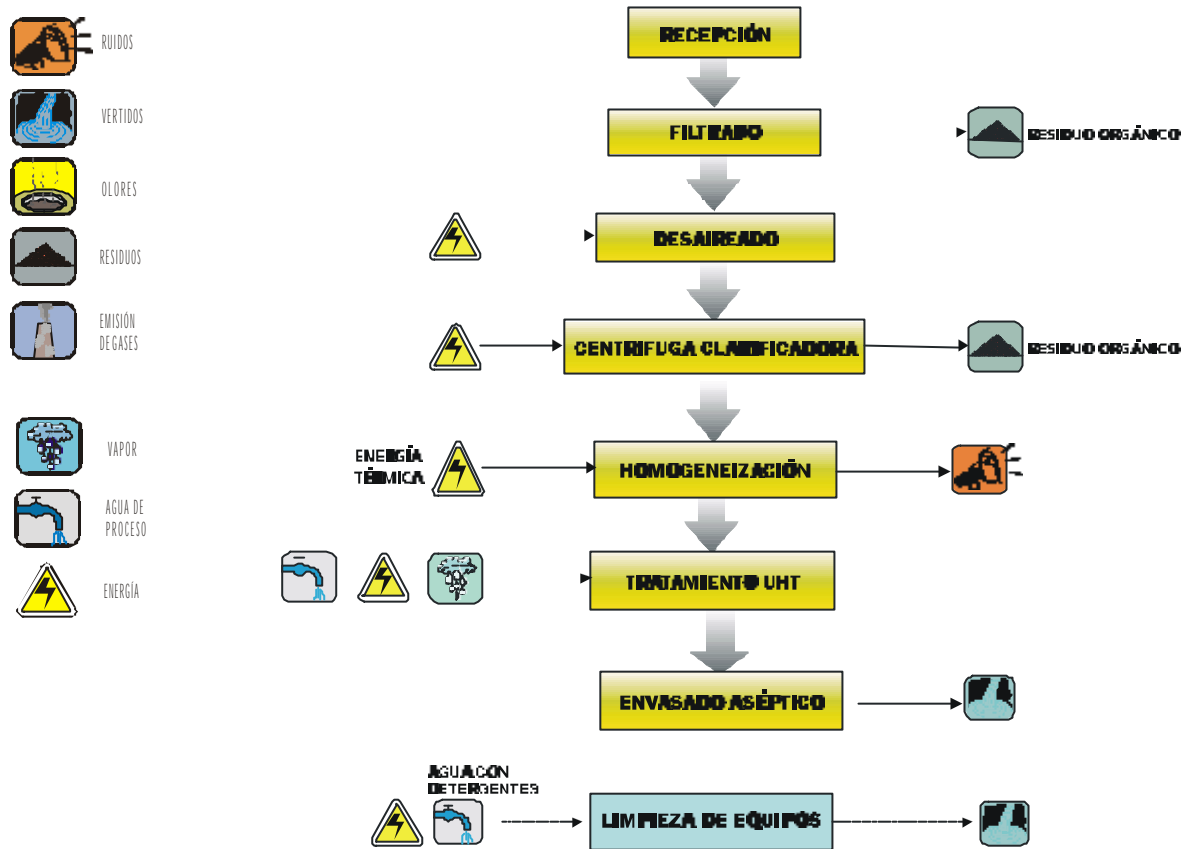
RUIDOS

VERTIDOS

OLORES

RESIDUOS

EMISIÓN DE GASES

VAPOR

AGUA DE PROCESO

ENERGÍA

RECEPCIÓN

FILTRADO

RESIDUO ORGÁNICO

DESAIREADO

CENTRIFUGA CLARIFICADORA

RESIDUO ORGÁNICO

ENERGÍA TÉRMICA

HOMOGENEIZACIÓN

TRATAMIENTO UHT

ENVASADO ASÉPTICO

AGUA CON DETERGENTES

LIMPIEZA DE EQUIPOS